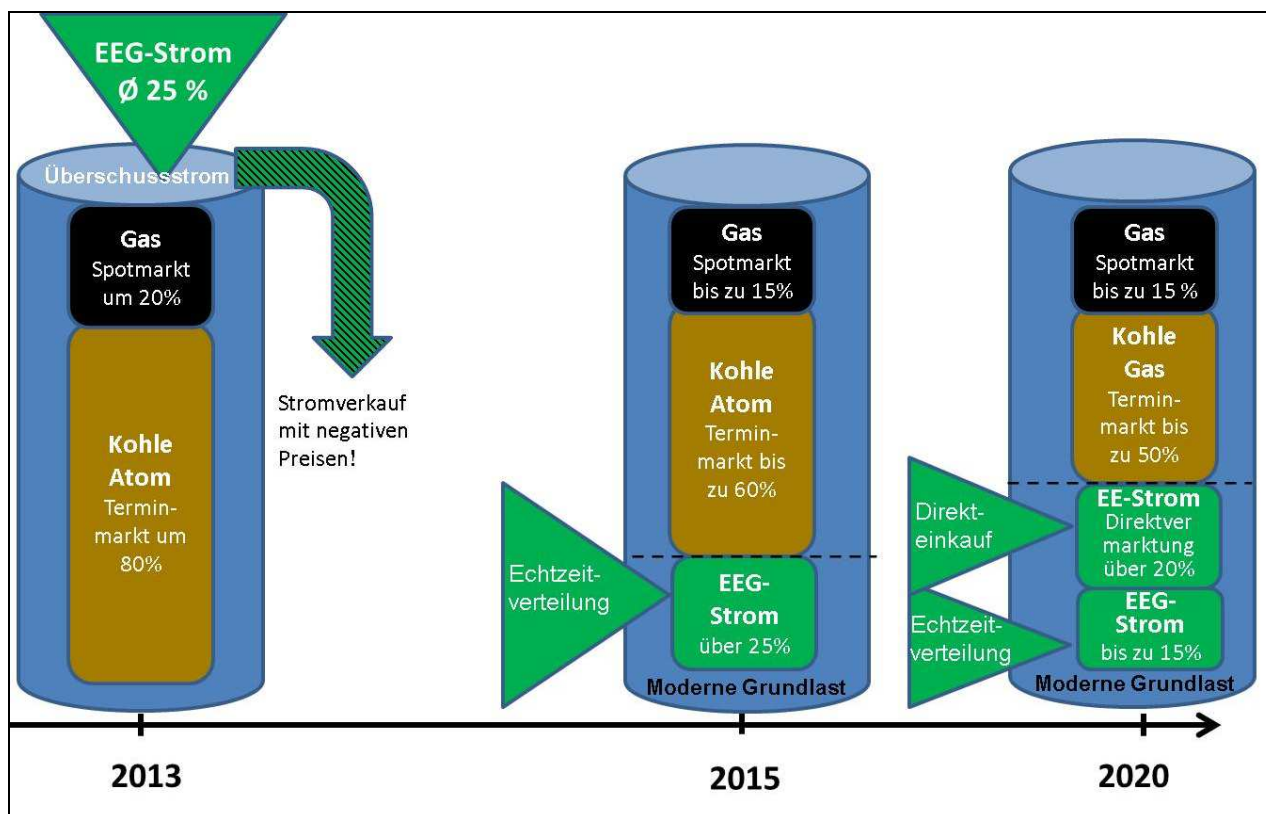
EEG-Strom
Ø 25 %

Überschussstrom

Gas
Spotmarkt
um 20%

Kohle
Atom
Terminmarkt um 80%

Stromverkauf mit negativen Preisen!

Gas
Spotmarkt
bis zu 15%

Kohle
Atom
Terminmarkt bis zu 60%

Echtzeitverteilung

EEG-Strom
über 25%

Moderne Grundlast

Gas
Spotmarkt
bis zu 15 %

Kohle
Gas
Terminmarkt bis zu 50%

Direkteinkauf

EE-Strom
Direktver marktung über 20%

Echtzeitverteilung

EEG-Strom
bis zu 15%

Moderne Grundlast

2013

2015

2020